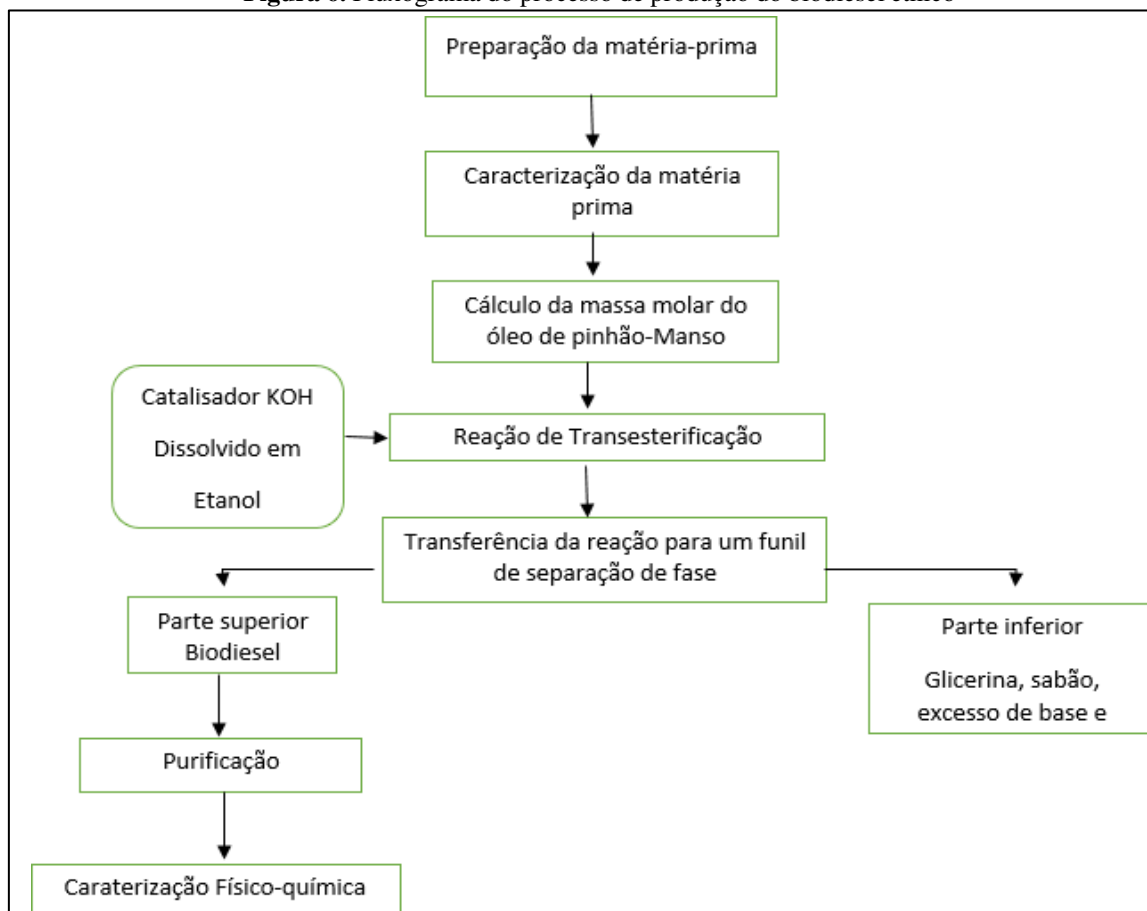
Figura 6: Fluxograma do processo de produção do biodiesel etílico

Preparação da matéria-prima

Caracterização da matéria prima

Cálculo da massa molar do óleo de pinhão-Manso

Catalisador KOH Dissolvido em Etanol

Reação de Transesterificação

Transferência da reação para um funil de separação de fase

Parte superior Biodiesel

Purificação

Caraterização Físico-química

Parte inferior

Glicerina, sabão, excesso de base e